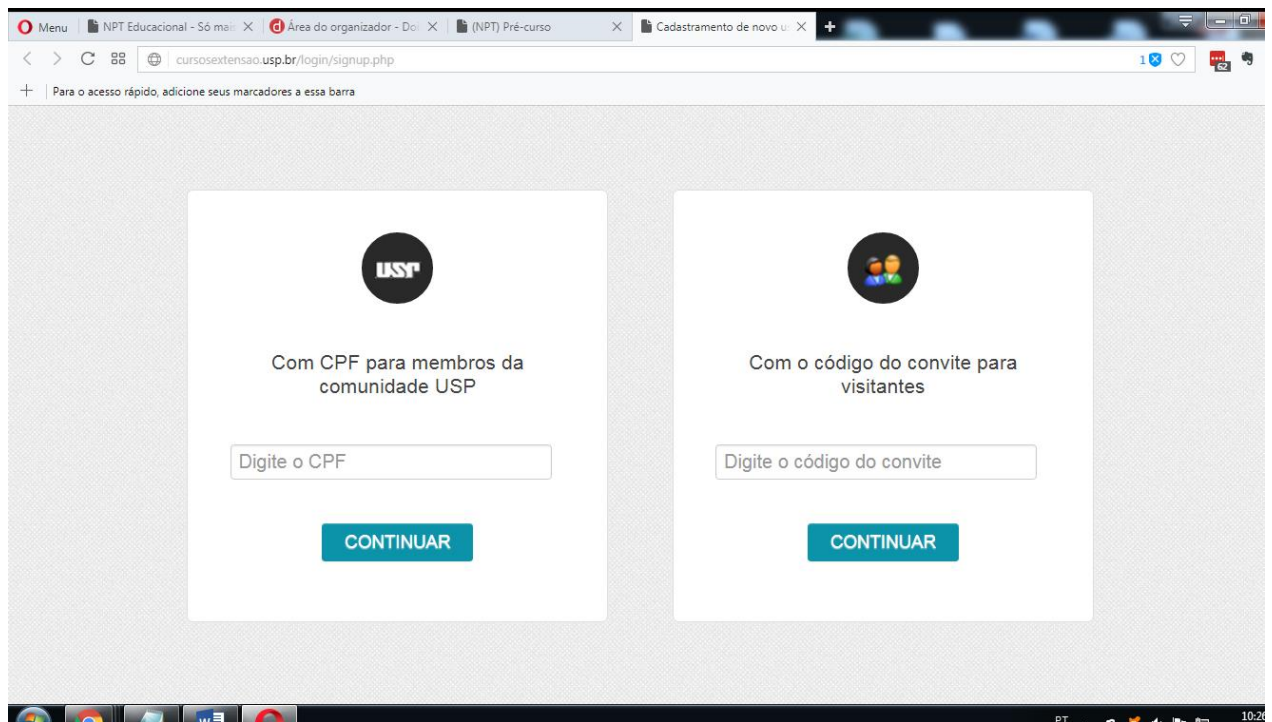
Menu | NPT Educacional - Só mai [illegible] × | Área do organizador - Do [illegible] × | (NPT) Pré-curso × | Cadastramento de novo u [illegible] ×

cursosextensao.usp.br/login/signup.php

1 52

Para o acesso rápido, adicione seus marcadores a essa barra

USP

Com CPF para membros da comunidade USP

Digite o CPF

CONTINUAR

Com o código do convite para visitantes

Digite o código do convite

CONTINUAR

PT

10:26